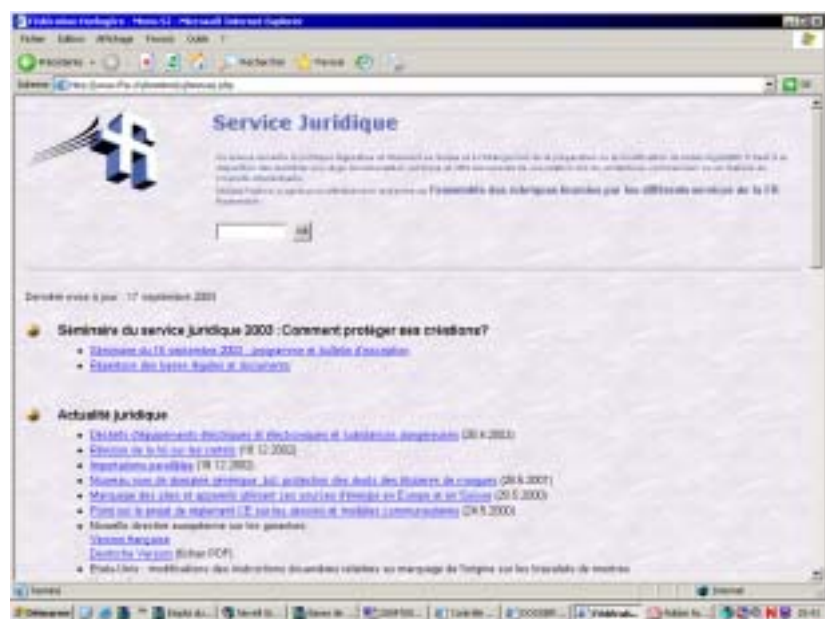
Fédération Horlogère - Menu SJ - Microsoft Internet Explorer

Fichier Edition Affichage Favoris Outils ?

Précédente Rechercher Favoris

Adresse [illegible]

Service Juridique

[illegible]

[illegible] l'ensemble des rubriques fournies par les différents services de la FH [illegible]

OK

Dernière mise à jour : 17 septembre 2003

Séminaire du service juridique 2003 : Comment protéger ses créations?

- Séminaire du 16 septembre 2003 : programme et bulletin d'inscription
- Répertoire des bases légales et documents

Actualité juridique

- Déchets d'équipements électriques et électroniques et substances dangereuses (28.4.2003)
- Révision de la loi sur les cartels (18.12.2002)
- Importations parallèles (18.12.2002)
- Nouveau nom de domaine générique .biz: protection des droits des titulaires de marques (28.6.2001)
- Marquage des piles et appareils utilisant ces sources d'énergie en Europe et en Suisse (20.5.2000)
- Point sur le projet de règlement CE sur les dessins et modèles communautaires (24.5.2000)
- Nouvelle directive européenne sur les garanties: Version française Deutsche Version (fichier PDF)
- Etats-Unis : modifications des instructions douanières relatives au marquage de l'origine sur les bracelets de montres

Terminé Internet

Démarrer 20:41